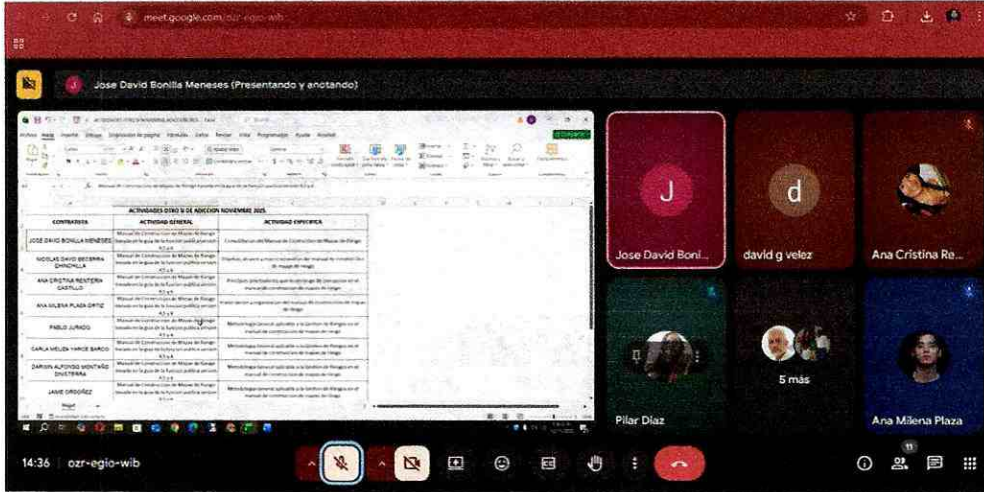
meet.google.com/ozr-egio-wib

Jose David Bonilla Meneses (Presentando y anotando)

| CONTRATISTA | ACTIVIDAD GENERAL | ACTIVIDAD ESPECIFICA |
|---|---|---|
| JOSE DAVID BONILLA MENESES | Manual de Construcción de Mapas de Riesgo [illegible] | Consolidación del Manual de Construcción de Mapas de Riesgo |
| NICOLAS DAVID BECERRA CHINCHILLA | Manual de Construcción de Mapas de Riesgo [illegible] | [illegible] |
| ANA CRISTINA RENTERIA CASTILLO | Manual de Construcción de Mapas de Riesgo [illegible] | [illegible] |
| ANA MILENA PLAZA ORTIZ | Manual de Construcción de Mapas de Riesgo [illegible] | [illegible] |
| PABLO JURADO | Manual de Construcción de Mapas de Riesgo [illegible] | Metodología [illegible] |
| CARLA MELISA YARCE BARCO | Manual de Construcción de Mapas de Riesgo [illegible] | Metodología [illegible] |
| DARWIN ALFONSO MONTAÑO OVIEDO | Manual de Construcción de Mapas de Riesgo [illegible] | Metodología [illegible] |
| JAIME ORDOÑEZ | Manual de Construcción de Mapas de Riesgo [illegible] | Metodología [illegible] |

ACTIVIDADES OTRO SI DE ADICION NOVIEMBRE 2025

J
Jose David Boni...
d
david g velez
Ana Cristina Re...
5 más
Pilar Díaz
Ana Milena Plaza

14:36 | ozr-egio-wib
11